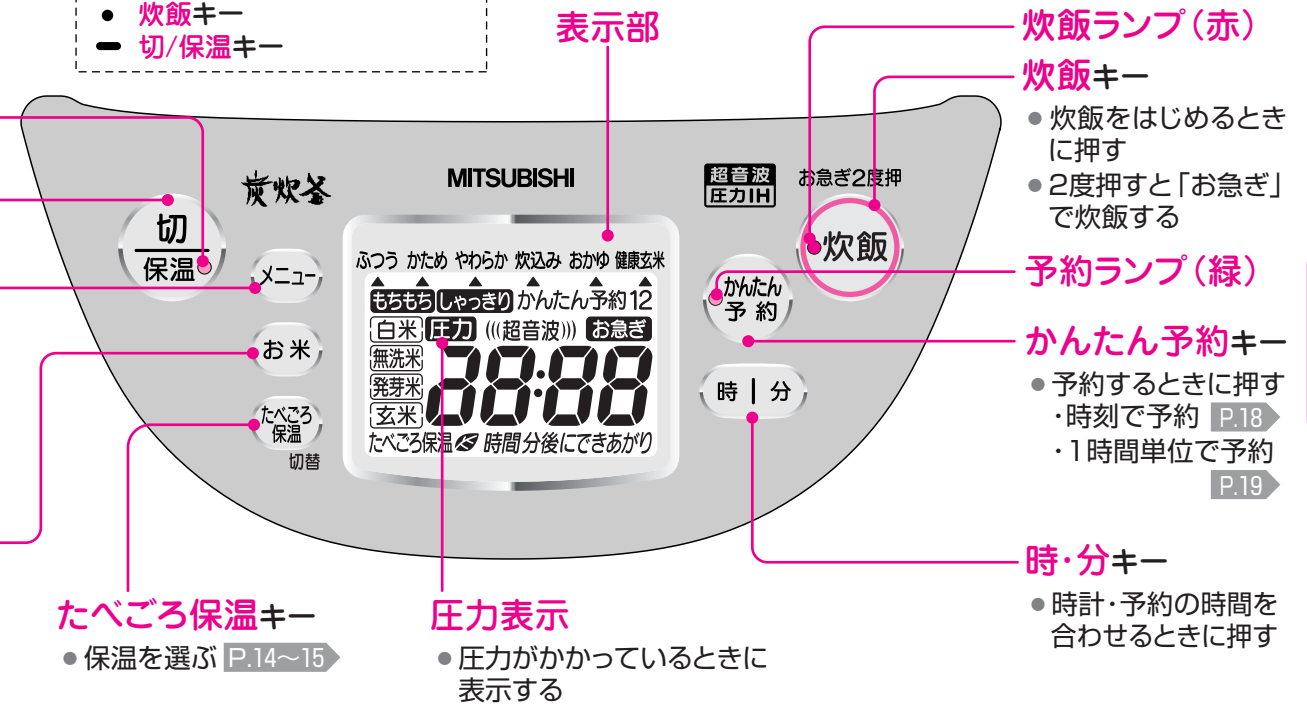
● 炊飯キー
━ 切/保温キー

表示部

炊飯ランプ(赤)

炊飯キー
● 炊飯をはじめるときに押す
● 2度押すと「お急ぎ」で炊飯する

炭炊釜

MITSUBISHI

超音波
圧力IH

お急ぎ2度押

切
保温

メニュー

お米

たべごろ
保温
切替

ふつう かため やわらか 炊込み おかゆ 健康玄米
もちもち しゃっきり かんたん予約 12
白米 圧力 (((超音波))) お急ぎ
無洗米
発芽米
玄米
88:88
たべごろ保温 時間分後にできあがり

炊飯

予約ランプ(緑)

かんたん
予約

かんたん予約キー
● 予約するときに押す
・時刻で予約 P.18
・1時間単位で予約 P.19

時 | 分

時・分キー
● 時計・予約の時間を合わせるときに押す

たべごろ保温キー
● 保温を選ぶ P.14〜15

圧力表示
● 圧力がかかっているときに表示する